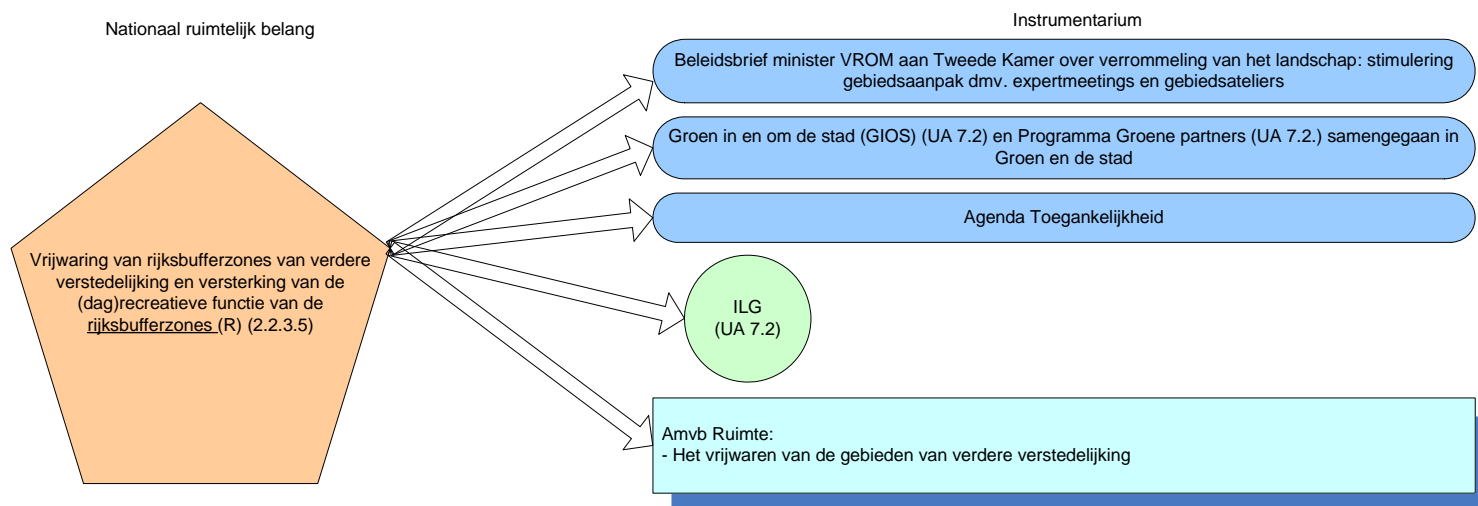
Nationaal ruimtelijk belang

Instrumentarium

Vrijwaring van rijksbufferzones van verdere verstedelijking en versterking van de (dag)recreatieve functie van de rijksbufferzones (R) (2.2.3.5)

Beleidsbrief minister VROM aan Tweede Kamer over verrommeling van het landschap: stimulering gebiedsaanpak dmv. expertmeetings en gebiedsateliers

Groen in en om de stad (GIOS) (UA 7.2) en Programma Groene partners (UA 7.2.) samengegaan in Groen en de stad

Agenda Toegankelijkheid

ILG
(UA 7.2)

Amvb Ruimte:
- Het vrijwaren van de gebieden van verdere verstedelijking